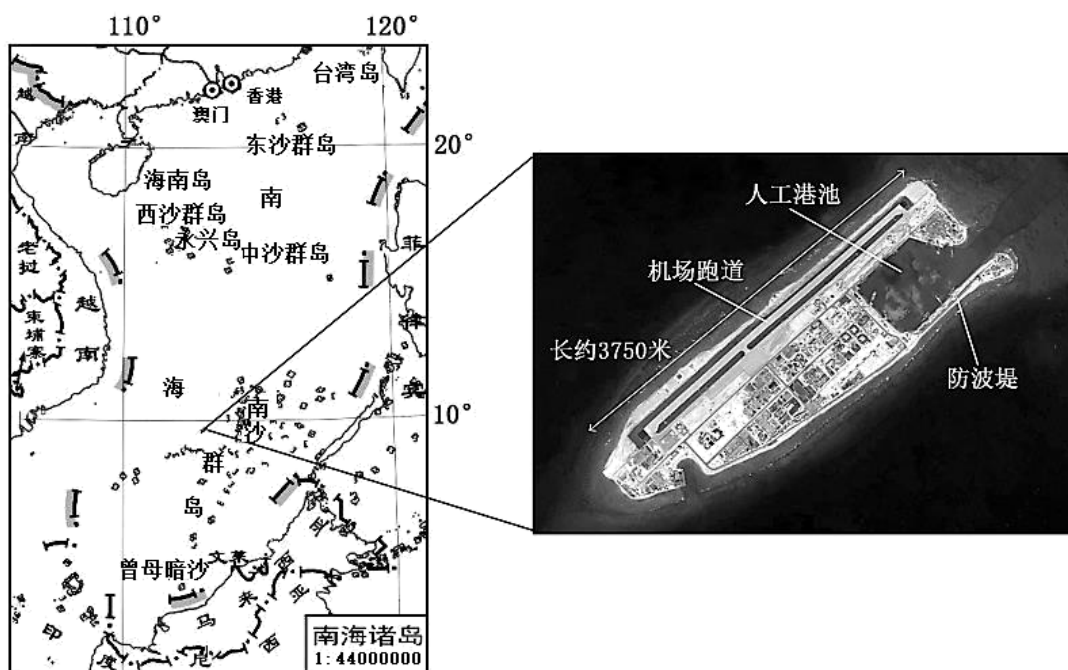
110°
120°
台湾岛
香港
澳门
东沙群岛
20°
海南岛
南
西沙群岛
永兴岛
中沙群岛
老挝
越
南
柬埔寨
菲
律
宾
海
南
沙
群
岛
10°
曾母暗沙
文莱
马
来
西
亚
印
度
尼
南海诸岛
1:44000000
人工港池
机场跑道
长约3750米
防波堤